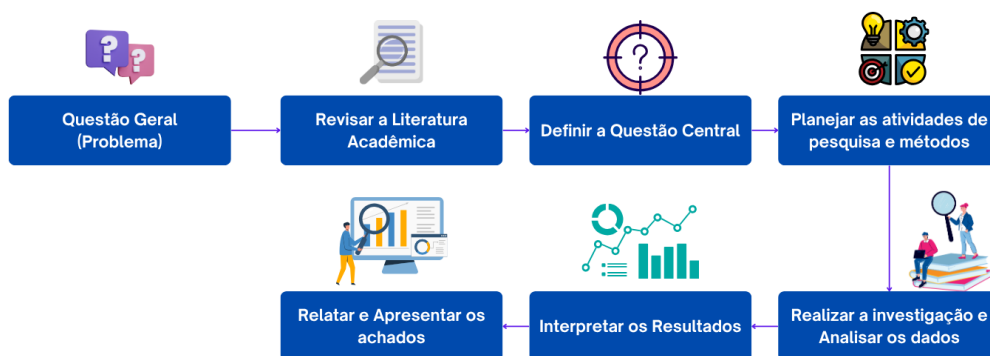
Questão Geral (Problema)

Revisar a Literatura Acadêmica

Definir a Questão Central

Planejar as atividades de pesquisa e métodos

Realizar a investigação e Analisar os dados

Interpretar os Resultados

Relatar e Apresentar os achados